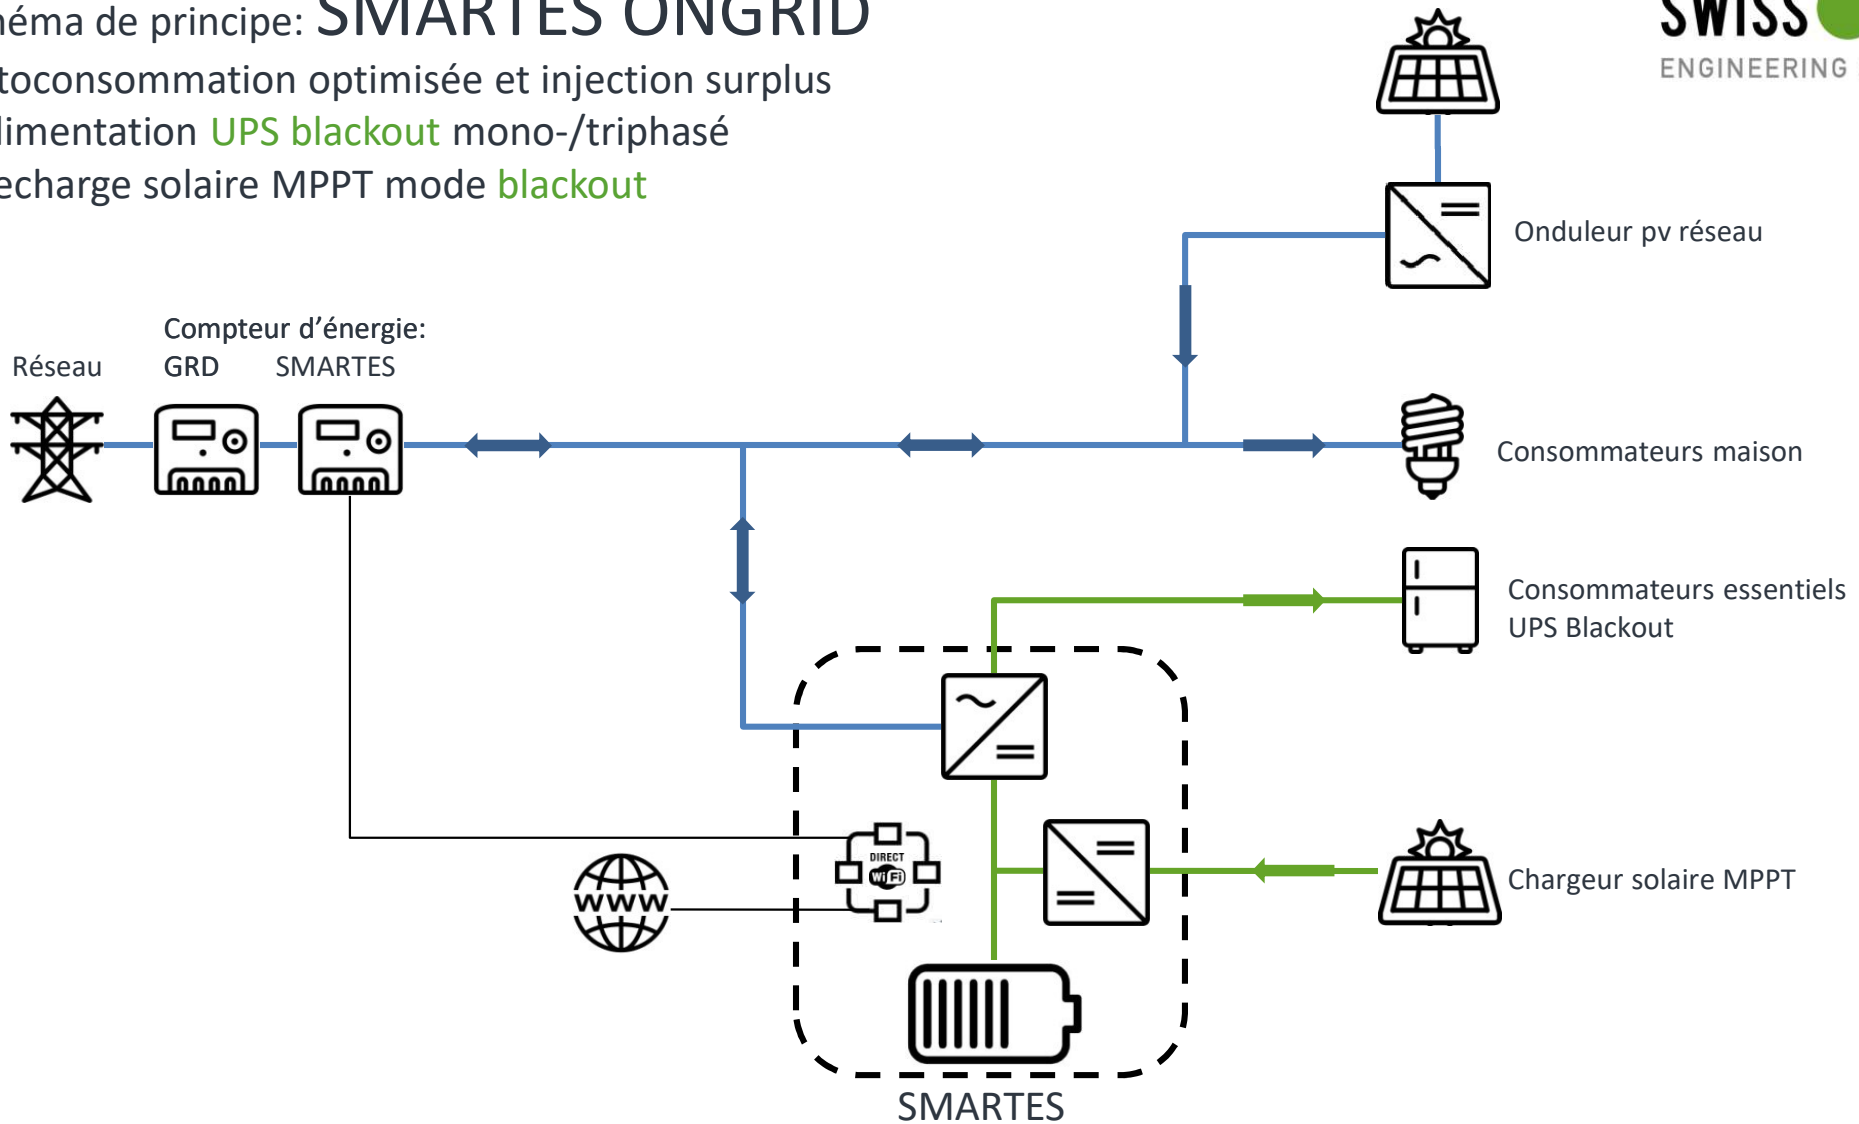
héma de principe: SMARTES ONGRID
toconsommation optimisée et injection surplus
limentation UPS blackout mono-/triphasé
echarge solaire MPPT mode blackout

SWISS
ENGINEERING

Onduleur pv réseau

Compteur d'énergie:
Réseau GRD SMARTES

Consommateurs maison

Consommateurs essentiels
UPS Blackout

DIRECT
Wi Fi

www

Chargeur solaire MPPT

SMARTES